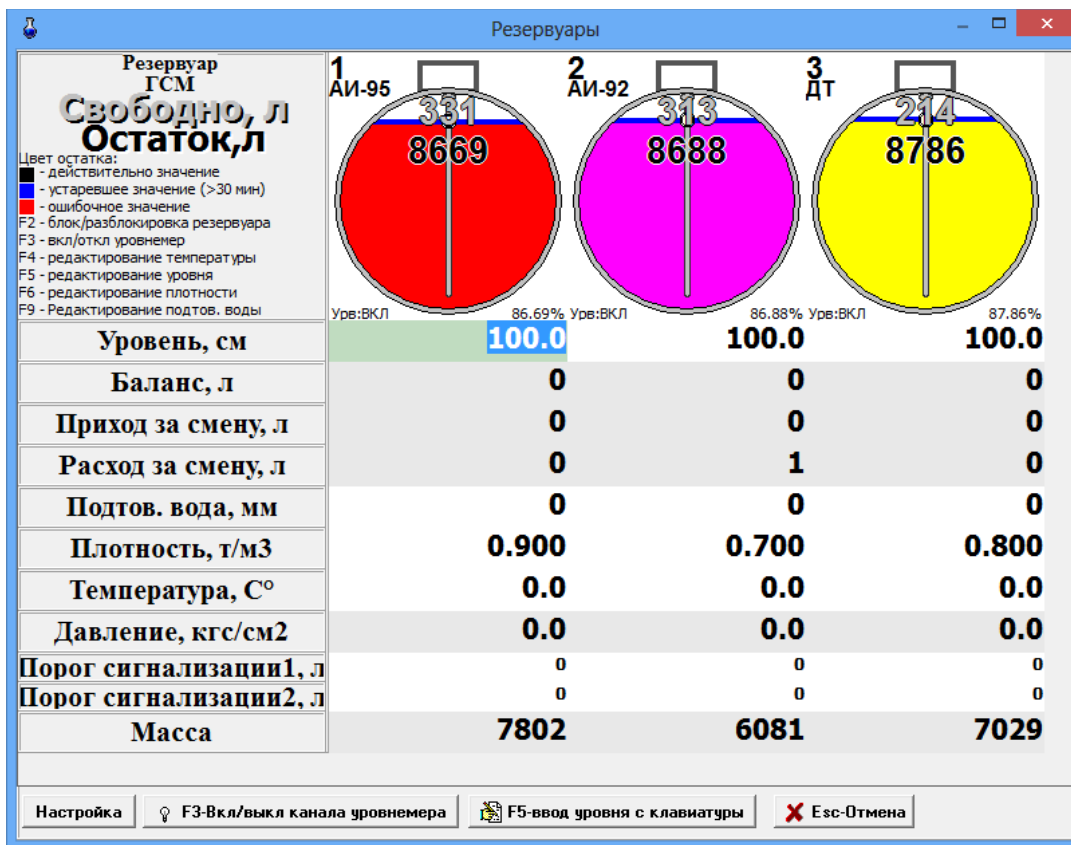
Резервуары

Резервуар
ГСМ
Свободно, л
Остаток,л
Цвет остатка:
- действительно значение
- устаревшее значение (>30 мин)
- ошибочное значение
F2 - блок/разблокировка резервуара
F3 - вкл/откл уровнемер
F4 - редактирование температуры
F5 - редактирование уровня
F6 - редактирование плотности
F9 - Редактирование подтов. воды

1
АИ-95
331
8669
Урв:ВКЛ 86.69%

2
АИ-92
313
8688
Урв:ВКЛ 86.88%

3
ДТ
214
8786
Урв:ВКЛ 87.86%

| | | | |
|---|---|---|---|
| Уровень, см | 100.0 | 100.0 | 100.0 |
| Баланс, л | 0 | 0 | 0 |
| Приход за смену, л | 0 | 0 | 0 |
| Расход за смену, л | 0 | 1 | 0 |
| Подтов. вода, мм | 0 | 0 | 0 |
| Плотность, т/м3 | 0.900 | 0.700 | 0.800 |
| Температура, С° | 0.0 | 0.0 | 0.0 |
| Давление, кгс/см2 | 0.0 | 0.0 | 0.0 |
| Порог сигнализации1, л | 0 | 0 | 0 |
| Порог сигнализации2, л | 0 | 0 | 0 |
| Масса | 7802 | 6081 | 7029 |

Настройка
F3-Вкл/выкл канала уровнемера
F5-ввод уровня с клавиатуры
Esc-Отмена